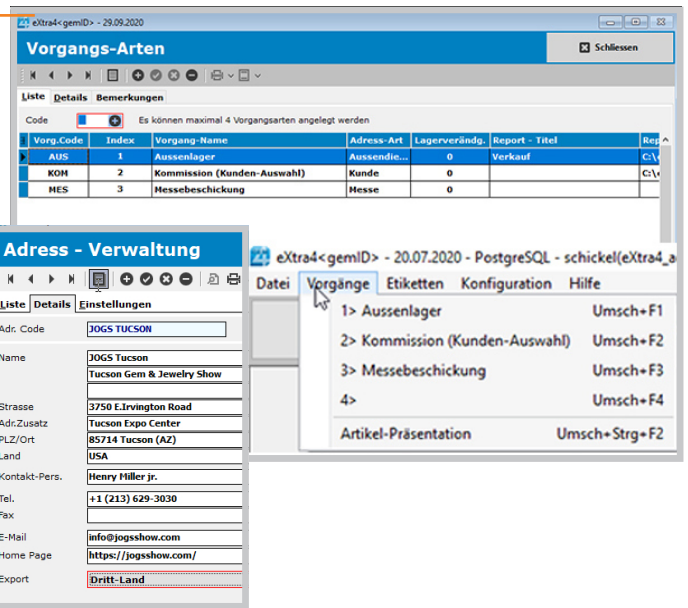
eXtra4<gemID> - 29.09.2020

Vorgangs-Arten

Schliessen

Liste Details Bemerkungen

Code 1 Es können maximal 4 Vorgangsarten angelegt werden

| Vorg.Code | Index | Vorgang-Name | Adress-Art | Lagerveränd. | Report - Titel | Rep |
|---|---|---|---|---|---|---|
| AUS | 1 | Aussenlager | Aussendie... | 0 | Verkauf | C:\ |
| KOM | 2 | Kommission (Kunden-Auswahl) | Kunde | 0 | | C:\ |
| MES | 3 | Messebeschickung | Messe | 0 | | |

Adress - Verwaltung

Liste Details Einstellungen

Adr. Code JOGS TUCSON

Name JOGS Tucson
Tucson Gem & Jewelry Show

Strasse 3750 E.Irvington Road
Adr.Zusatz Tucson Expo Center
PLZ/Ort 85714 Tucson (AZ)
Land USA
Kontakt-Pers. Henry Miller jr.
Tel. +1 (213) 629-3030
Fax
E-Mail info@jogsshow.com
Home Page https://jogsshow.com/
Export Dritt-Land

eXtra4<gemID> - 20.07.2020 - PostgreSQL - schickel(eXtra4_a

Datei Vorgänge Etiketten Konfiguration Hilfe

1> Aussenlager Umsch+F1
2> Kommission (Kunden-Auswahl) Umsch+F2
3> Messebeschickung Umsch+F3
4> Umsch+F4
Artikel-Präsentation Umsch+Strg+F2